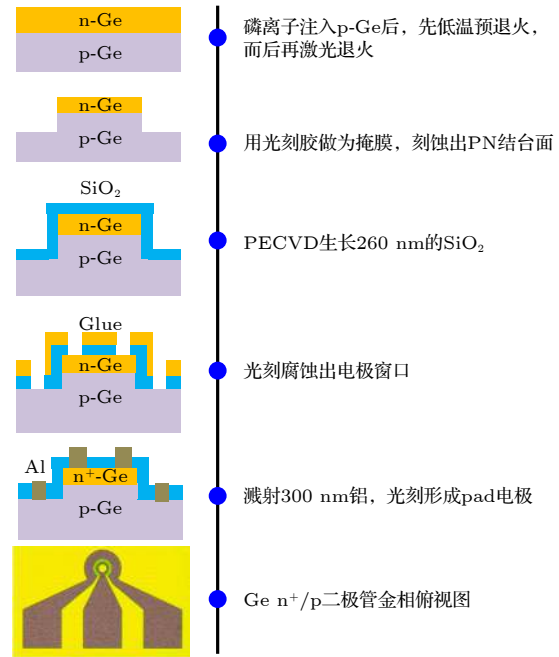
n-Ge

p-Ge

磷离子注入p-Ge后，先低温预退火，而后再激光退火

n-Ge

p-Ge

用光刻胶做为掩膜，刻蚀出PN结台面

$SiO_2$

n-Ge

p-Ge

PECVD生长260 nm的$SiO_2$

Glue

n-Ge

p-Ge

光刻腐蚀出电极窗口

Al

$n^+$-Ge

p-Ge

溅射300 nm铝，光刻形成pad电极

Ge $n^+$/p二极管金相俯视图